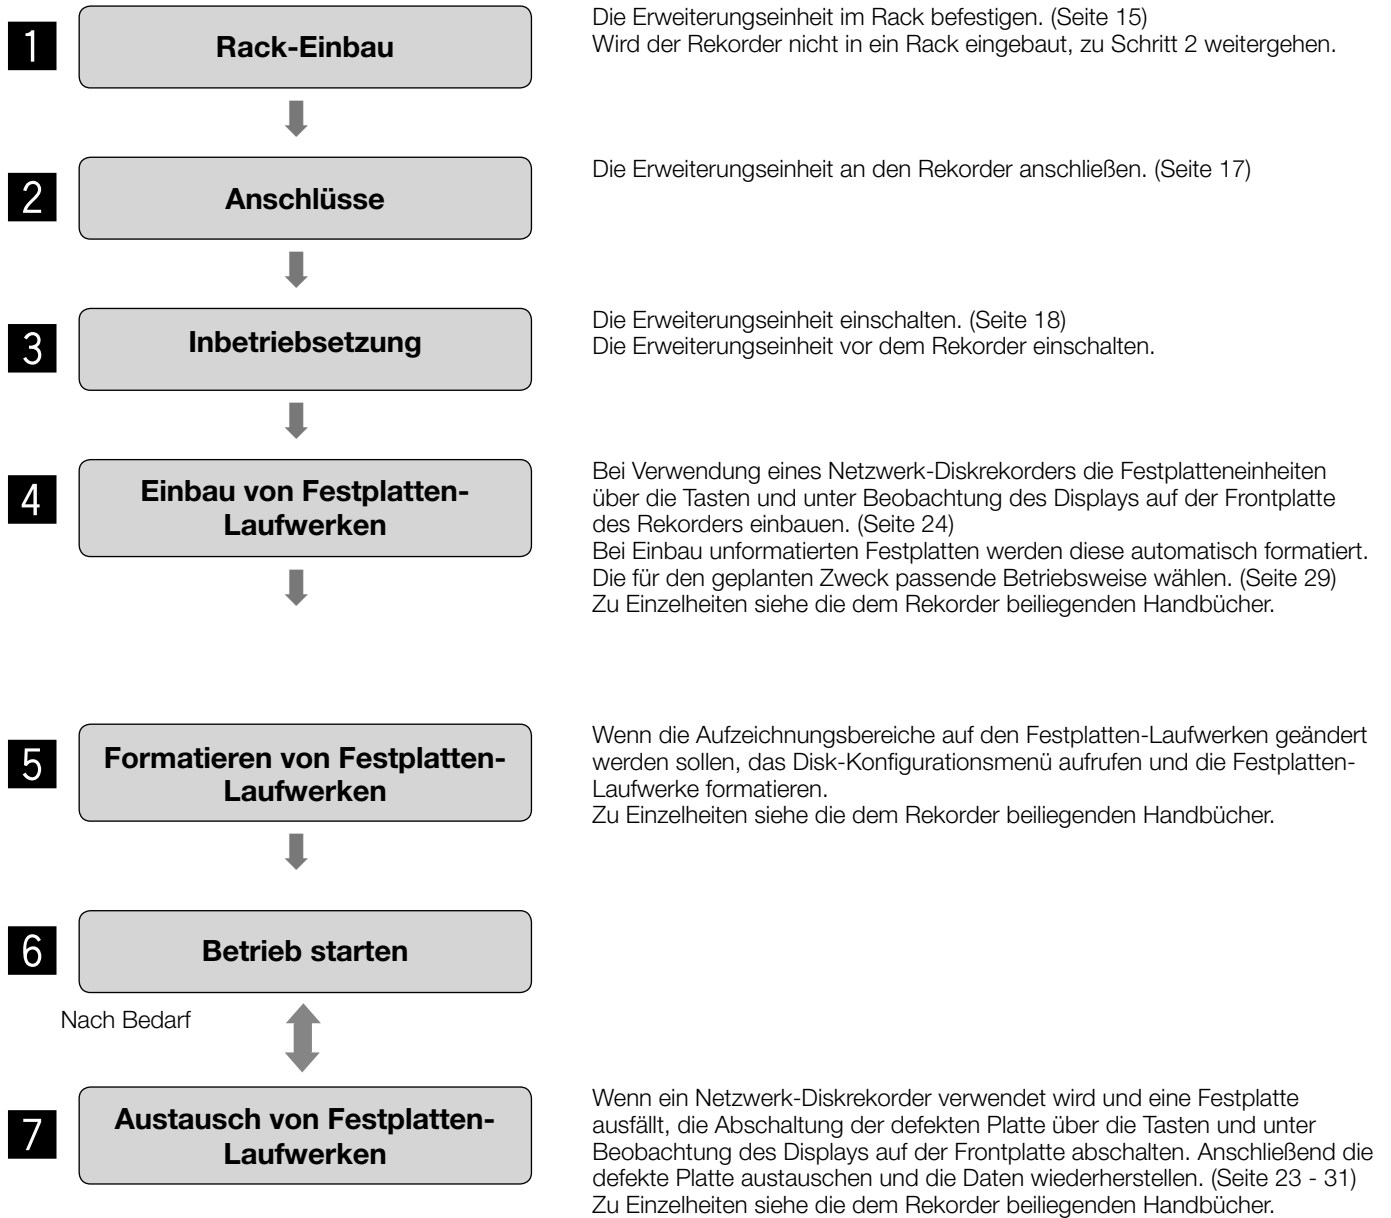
1

Rack-Einbau

Die Erweiterungseinheit im Rack befestigen. (Seite 15)
Wird der Rekorder nicht in ein Rack eingebaut, zu Schritt 2 weitergehen.

2

Anschlüsse

Die Erweiterungseinheit an den Rekorder anschließen. (Seite 17)

3

Inbetriebsetzung

Die Erweiterungseinheit einschalten. (Seite 18)
Die Erweiterungseinheit vor dem Rekorder einschalten.

4

Einbau von Festplatten-Laufwerken

Bei Verwendung eines Netzwerk-Diskrekorders die Festplatteneinheiten über die Tasten und unter Beobachtung des Displays auf der Frontplatte des Rekorders einbauen. (Seite 24)
Bei Einbau unformatierten Festplatten werden diese automatisch formatiert.
Die für den geplanten Zweck passende Betriebsweise wählen. (Seite 29)
Zu Einzelheiten siehe die dem Rekorder beiliegenden Handbücher.

5

Formatieren von Festplatten-Laufwerken

Wenn die Aufzeichnungsbereiche auf den Festplatten-Laufwerken geändert werden sollen, das Disk-Konfigurationsmenü aufrufen und die Festplatten-Laufwerke formatieren.
Zu Einzelheiten siehe die dem Rekorder beiliegenden Handbücher.

6

Betrieb starten

Nach Bedarf

7

Austausch von Festplatten-Laufwerken

Wenn ein Netzwerk-Diskrekorder verwendet wird und eine Festplatte ausfällt, die Abschaltung der defekten Platte über die Tasten und unter Beobachtung des Displays auf der Frontplatte abschalten. Anschließend die defekte Platte austauschen und die Daten wiederherstellen. (Seite 23 - 31)
Zu Einzelheiten siehe die dem Rekorder beiliegenden Handbücher.